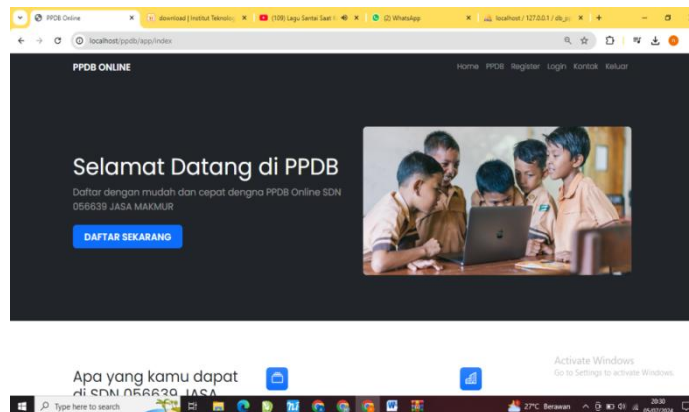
PPDB Online ×
download | Institut Teknologi ×
(109) Lagu Santai Saat ×
(2) WhatsApp ×
localhost / 127.0.0.1 / db ×
+
localhost/ppdb/app/index

PPDB ONLINE
Home PPDB Register Login Kontak Keluar

Selamat Datang di PPDB
Daftar dengan mudah dan cepat dengna PPDB Online SDN 056639 JASA MAKMUR
DAFTAR SEKARANG

Apa yang kamu dapat di SDN 056639 JASA

Activate Windows
Go to Settings to activate Windows.

Type here to search
27°C Berawan
20:30
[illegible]